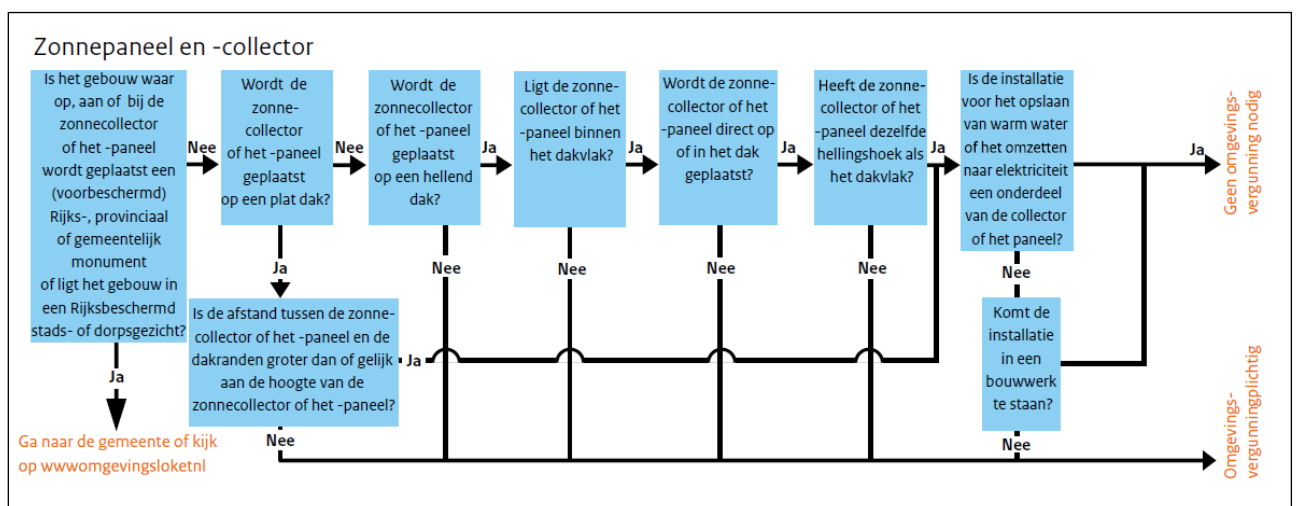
Zonnepaneel en -collector

Is het gebouw waar op, aan of bij de zonnecollector of het -paneel wordt geplaatst een (voorbeschermd) Rijks-, provinciaal of gemeentelijk monument of ligt het gebouw in een Rijksbeschermd stads- of dorpsgezicht?

Nee

Wordt de zonnecollector of het -paneel geplaatst op een plat dak?

Nee

Wordt de zonnecollector of het -paneel geplaatst op een hellend dak?

Ja

Ligt de zonnecollector of het -paneel binnen het dakvlak?

Ja

Wordt de zonnecollector of het -paneel direct op of in het dak geplaatst?

Ja

Heeft de zonnecollector of het -paneel dezelfde hellingshoek als het dakvlak?

Ja

Is de installatie voor het opslaan van warm water of het omzetten naar elektriciteit een onderdeel van de collector of het paneel?

Ja

Geen omgevingsvergunning nodig

Ja

Is de afstand tussen de zonnecollector of het -paneel en de dakranden groter dan of gelijk aan de hoogte van de zonnecollector of het -paneel?

Ja

Nee

Nee

Nee

Nee

Nee

Komt de installatie in een bouwwerk te staan?

Nee

Ja

Ga naar de gemeente of kijk op wwwomgevingsloketnl

Nee

Omgevingsvergunningplichtig